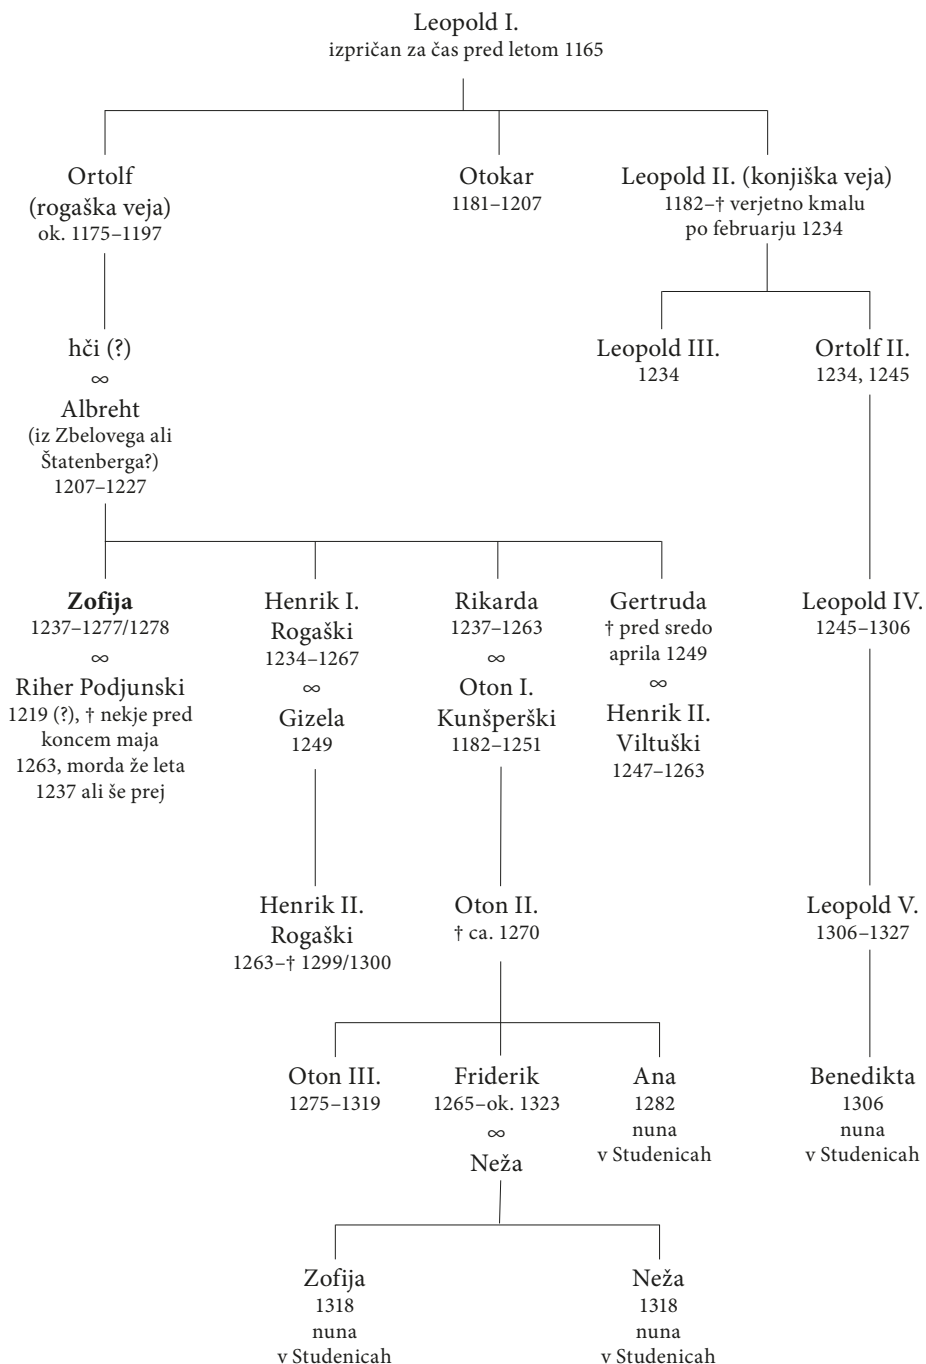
Leopold I.
izpričan za čas pred letom 1165

Ortolf
(rogaška veja)
ok. 1175–1197

Otokar
1181–1207

Leopold II. (konjiška veja)
1182–† verjetno kmalu po februarju 1234

Leopold III.
1234

Ortolf II.
1234, 1245

hči (?)
$\infty$
Albreht
(iz Zbelovega ali Štatenberga?)
1207–1227

**Zofija**
1237–1277/1278
$\infty$
Riher Podjunski
1219 (?), † nekje pred koncem maja 1263, morda že leta 1237 ali še prej

Henrik I.
Rogaški
1234–1267
$\infty$
Gizela
1249

Rikarda
1237–1263
$\infty$
Oton I.
Kunšperški
1182–1251

Gertruda
† pred sredo aprila 1249
$\infty$
Henrik II.
Viltuški
1247–1263

Leopold IV.
1245–1306

Henrik II.
Rogaški
1263–† 1299/1300

Oton II.
† ca. 1270

Leopold V.
1306–1327

Oton III.
1275–1319

Friderik
1265–ok. 1323
$\infty$
Neža

Ana
1282
nuna
v Studenicah

Benedikta
1306
nuna
v Studenicah

Zofija
1318
nuna
v Studenicah

Neža
1318
nuna
v Studenicah